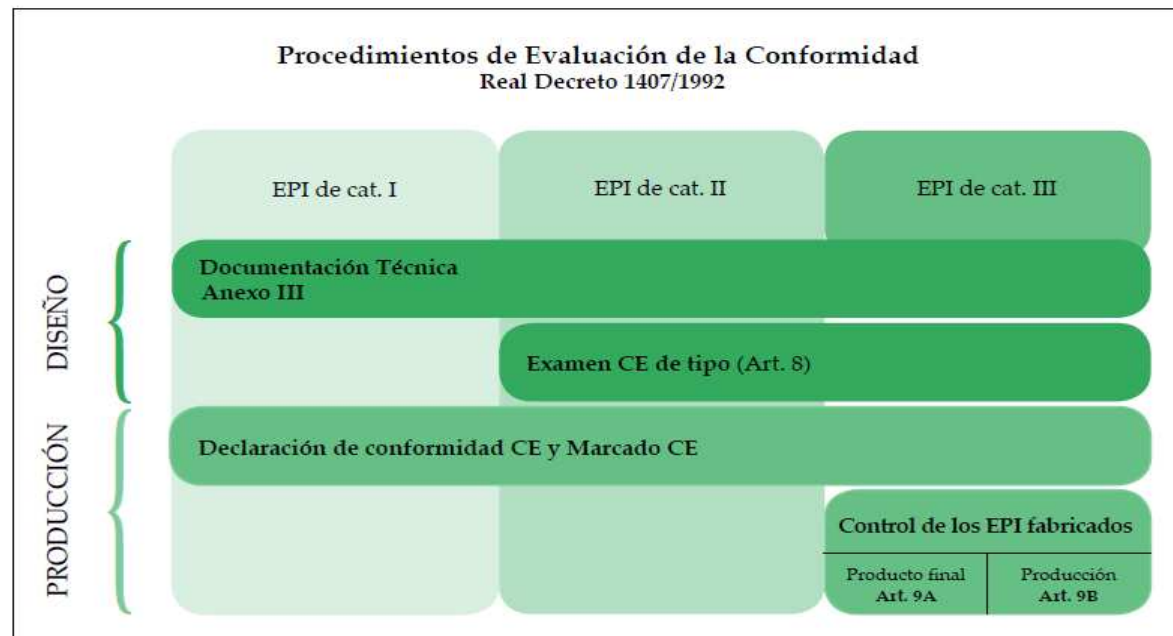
Procedimientos de Evaluación de la Conformidad
Real Decreto 1407/1992

EPI de cat. I

EPI de cat. II

EPI de cat. III

DISEÑO

Documentación Técnica
Anexo III

Examen CE de tipo (Art. 8)

PRODUCCIÓN

Declaración de conformidad CE y Marcado CE

Control de los EPI fabricados

Producto final
Art. 9A

Producción
Art. 9B